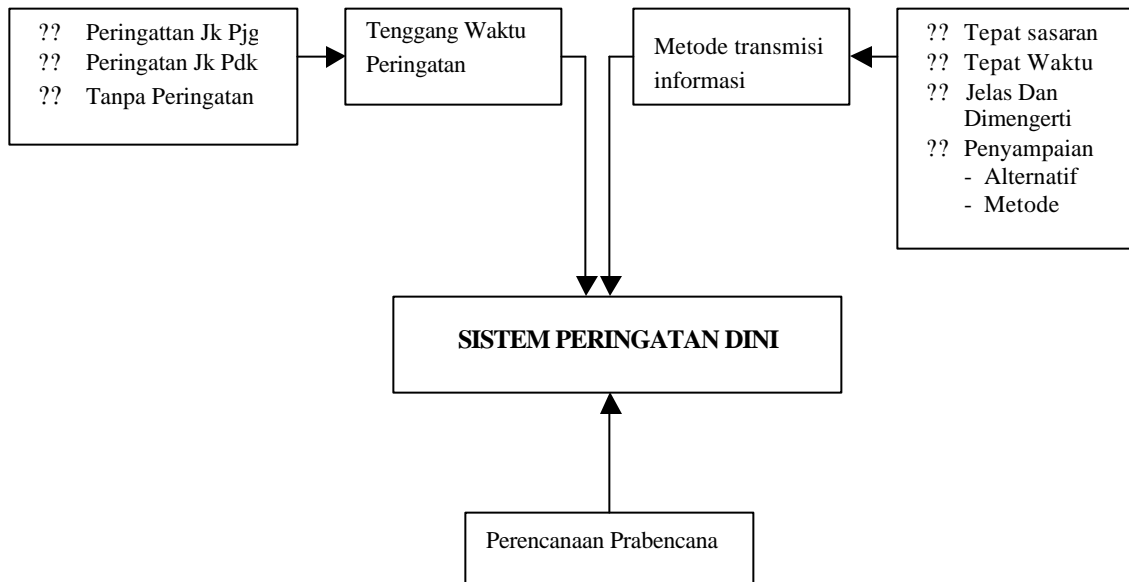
?? Peringattan Jk Pjg
?? Peringatan Jk Pdk
?? Tanpa Peringatan

Tenggang Waktu Peringatan

Metode transmisi informasi

?? Tepat sasaran
?? Tepat Waktu
?? Jelas Dan Dimengerti
?? Penyampaian
- Alternatif
- Metode

SISTEM PERINGATAN DINI

Perencanaan Prabencana